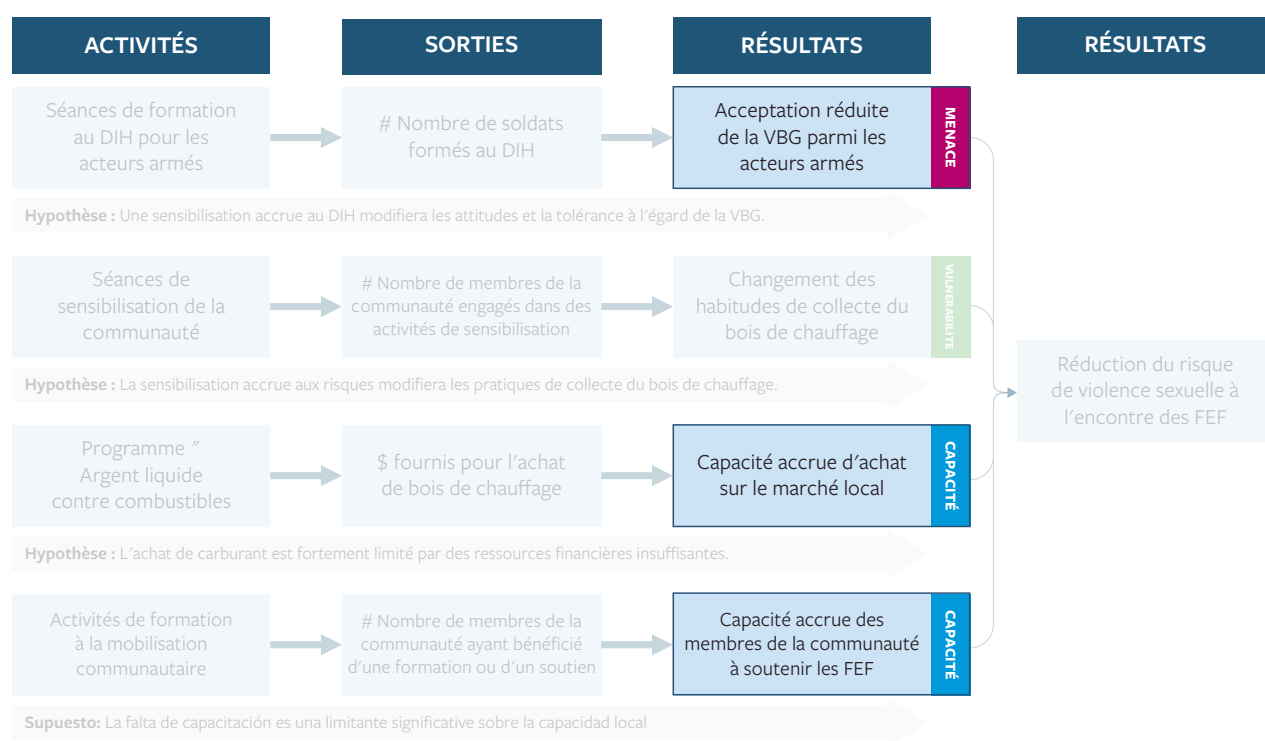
ACTIVITÉS

SORTIES

RÉSULTATS

RÉSULTATS

Séances de formation au DIH pour les acteurs armés

# Nombre de soldats formés au DIH

Acceptation réduite de la VBG parmi les acteurs armés

MENACE

Hypothèse : Une sensibilisation accrue au DIH modifiera les attitudes et la tolérance à l'égard de la VBG.

Séances de sensibilisation de la communauté

# Nombre de membres de la communauté engagés dans des activités de sensibilisation

Changement des habitudes de collecte du bois de chauffage

VULNÉRABILITÉ

Hypothèse : La sensibilisation accrue aux risques modifiera les pratiques de collecte du bois de chauffage.

Réduction du risque de violence sexuelle à l'encontre des FEF

Programme " Argent liquide contre combustibles

$ fournis pour l'achat de bois de chauffage

Capacité accrue d'achat sur le marché local

CAPACITÉ

Hypothèse : L'achat de carburant est fortement limité par des ressources financières insuffisantes.

Activités de formation à la mobilisation communautaire

# Nombre de membres de la communauté ayant bénéficié d'une formation ou d'un soutien

Capacité accrue des membres de la communauté à soutenir les FEF

CAPACITÉ

Supuesto: La falta de capacitación es una limitante significative sobre la capacidad local